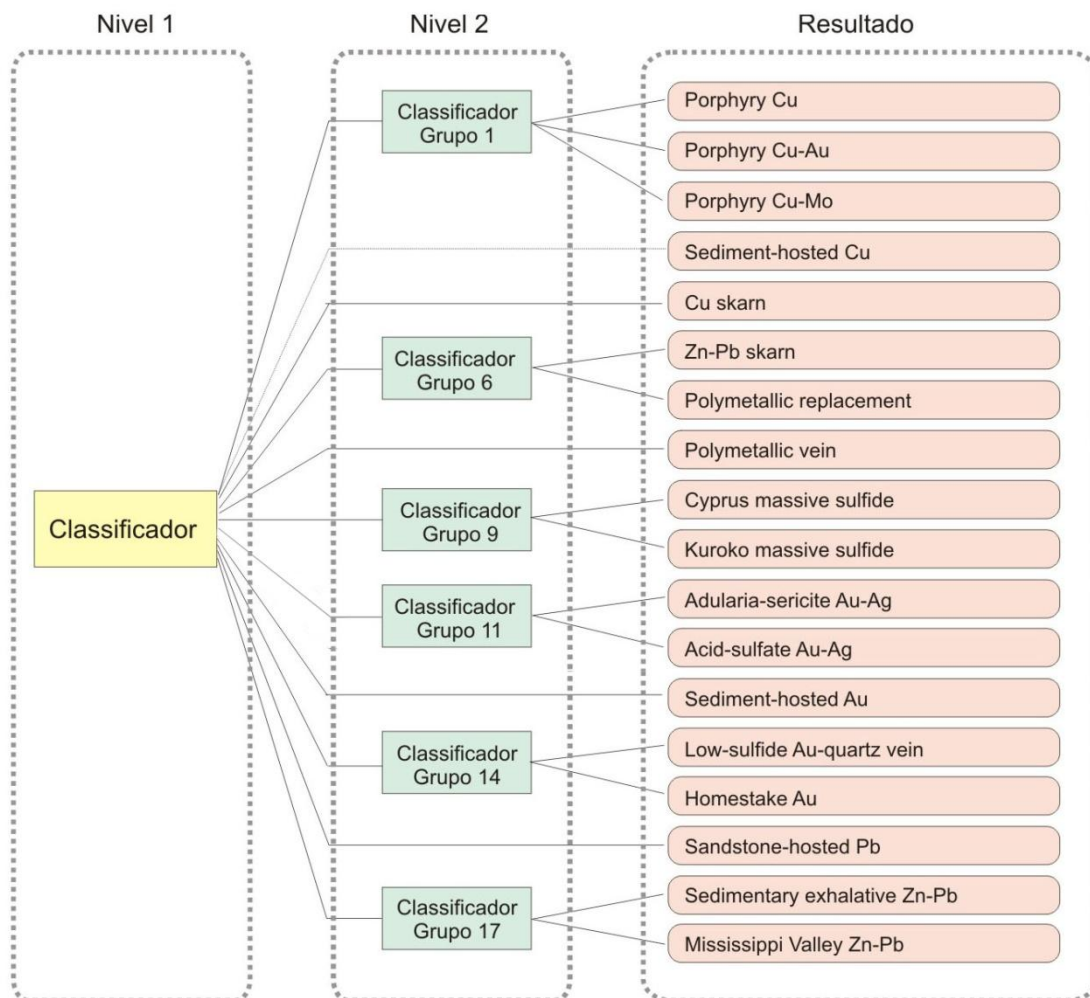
Nivel 1

Nivel 2

Resultado

Classificador

Classificador Grupo 1

Classificador Grupo 6

Classificador Grupo 9

Classificador Grupo 11

Classificador Grupo 14

Classificador Grupo 17

Porphyry Cu

Porphyry Cu-Au

Porphyry Cu-Mo

Sediment-hosted Cu

Cu skarn

Zn-Pb skarn

Polymetallic replacement

Polymetallic vein

Cyprus massive sulfide

Kuroko massive sulfide

Adularia-sericite Au-Ag

Acid-sulfate Au-Ag

Sediment-hosted Au

Low-sulfide Au-quartz vein

Homestake Au

Sandstone-hosted Pb

Sedimentary exhalative Zn-Pb

Mississippi Valley Zn-Pb